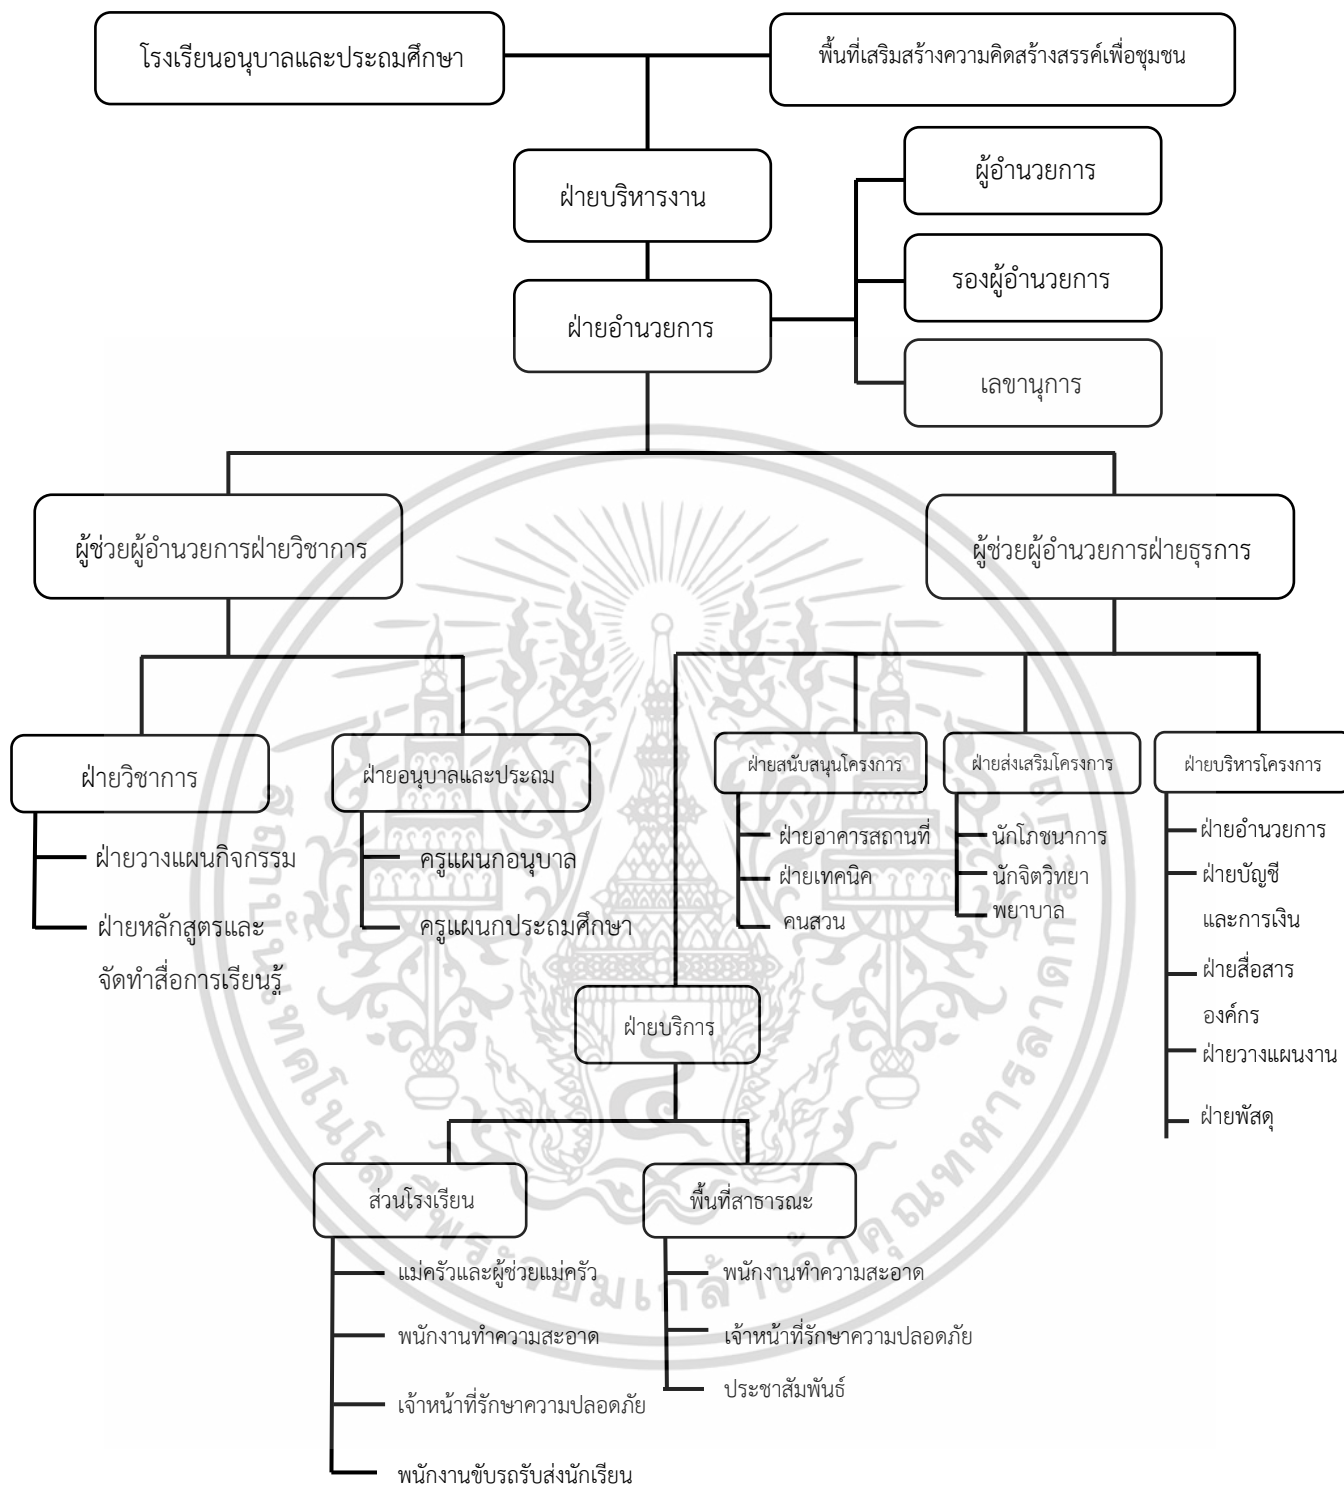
โรงเรียนอนุบาลและประถมศึกษา

พื้นที่เสริมสร้างความคิดสร้างสรรค์เพื่อชุมชน

ฝ่ายบริหารงาน

ฝ่ายอำนวยการ

ผู้อำนวยการ

รองผู้อำนวยการ

เลขานุการ

ผู้ช่วยผู้อำนวยการฝ่ายวิชาการ

ผู้ช่วยผู้อำนวยการฝ่ายธุรการ

ฝ่ายวิชาการ

ฝ่ายวางแผนกิจกรรม

ฝ่ายหลักสูตรและจัดทำสื่อการเรียนรู้

ฝ่ายอนุบาลและประถม

ครูแผนกอนุบาล

ครูแผนกประถมศึกษา

ฝ่ายสนับสนุนโครงการ

ฝ่ายอาคารสถานที่

ฝ่ายเทคนิค

คนสวน

ฝ่ายส่งเสริมโครงการ

นักโภชนาการ

นักจิตวิทยา

พยาบาล

ฝ่ายบริหารโครงการ

ฝ่ายอำนวยการ

ฝ่ายบัญชีและการเงิน

ฝ่ายสื่อสารองค์กร

ฝ่ายวางแผนงาน

ฝ่ายพัสดุ

ฝ่ายบริการ

ส่วนโรงเรียน

แม่ครัวและผู้ช่วยแม่ครัว

พนักงานทำความสะอาด

เจ้าหน้าที่รักษาความปลอดภัย

พนักงานขับรถรับส่งนักเรียน

พื้นที่สาธารณะ

พนักงานทำความสะอาด

เจ้าหน้าที่รักษาความปลอดภัย

ประชาสัมพันธ์